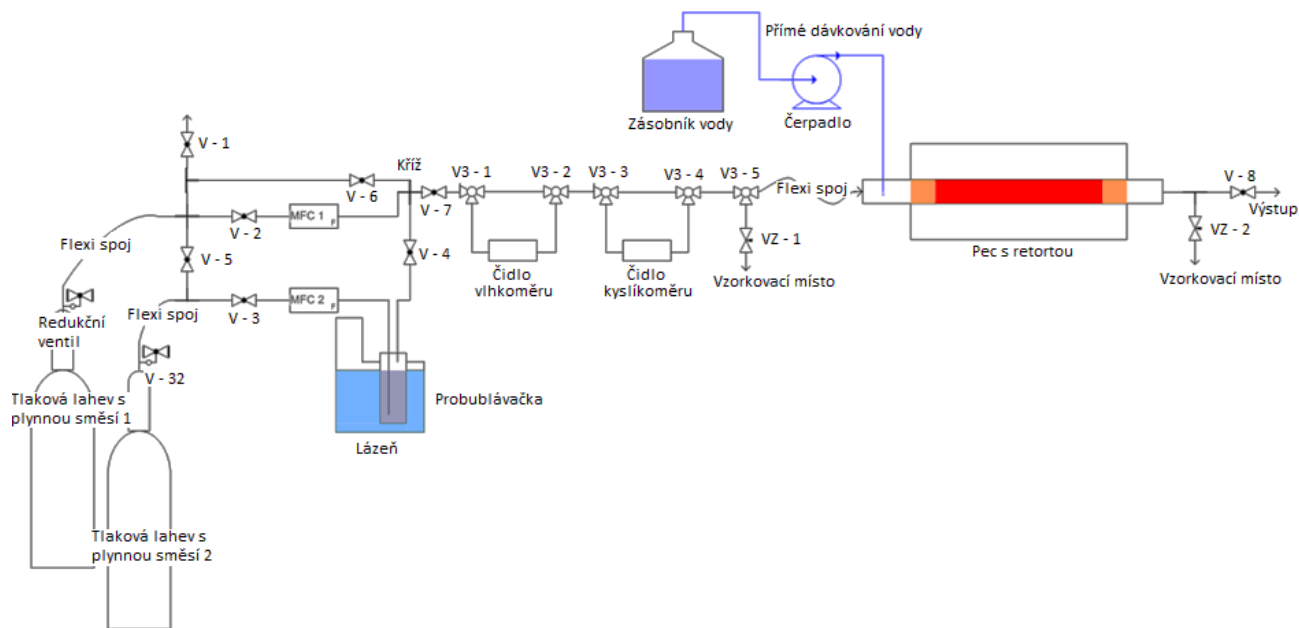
Přímé dávkování vody

Zásobník vody

Čerpadlo

V - 1

Kříž

V3 - 1

V3 - 2

V3 - 3

V3 - 4

V3 - 5

Flexi spoj

V - 8

Výstup

V - 6

V - 7

V - 2

MFC 1 F

Flexi spoj

V - 5

V - 4

Čidlo vlhkoměru

Čidlo kyslíkoměru

VZ - 1

Vzorkovací místo

Pec s retortou

VZ - 2

Vzorkovací místo

V - 3

MFC 2 F

Redukční ventil

Flexi spoj

V - 32

Probublávačka

Tlaková lahev s plynnou směsí 1

Lázeň

Tlaková lahev s plynnou směsí 2